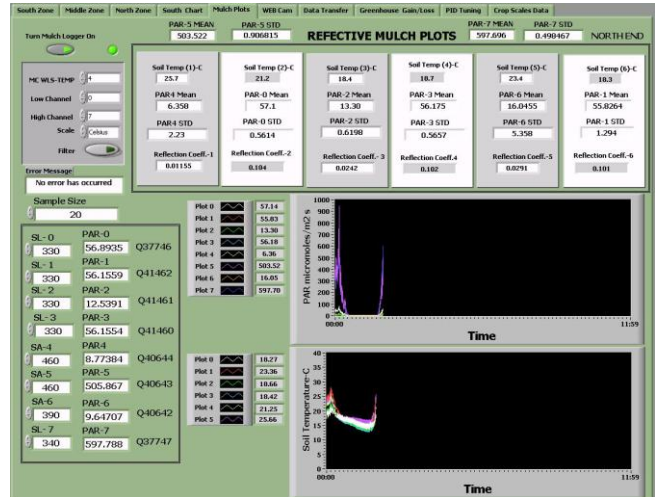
South Zone | Middle Zone | North Zone | South Chart | Mulch Plots | WEB Cam | Data Transfer | Greenhouse Gain/Loss | PID Tuning | Crop Scales Data

Turn Mulch Logger On

PAR-5 MEAN
503.522
PAR-5 STD
0.906815

REFECTIVE MULCH PLOTS

PAR-7 MEAN
597.696
PAR-7 STD
0.490467
NORTH END

MC WLS-TEMP 4
Low Channel 0
High Channel 7
Scale Celsius
Filter

Error Message
No error has occurred

| Soil Temp (1)-C | Soil Temp (2)-C | Soil Temp (3)-C | Soil Temp (4)-C | Soil Temp (5)-C | Soil Temp (6)-C |
|---|---|---|---|---|---|
| 25.7 | 21.2 | 18.4 | 18.7 | 23.4 | 18.3 |
| PAR4 Mean | PAR-0 Mean | PAR-2 Mean | PAR-3 Mean | PAR-6 Mean | PAR-1 Mean |
| 6.358 | 57.1 | 13.30 | 56.175 | 16.0455 | 55.8264 |
| PAR4 STD | PAR-0 STD | PAR-2 STD | PAR-3 STD | PAR-6 STD | PAR-1 STD |
| 2.23 | 0.5614 | 0.6198 | 0.5657 | 5.358 | 1.294 |
| Reflection Coeff.-1 | Reflection Coeff.-2 | Reflection Coeff.- 3 | Reflection Coeff.4 | Reflection Coeff.-5 | Reflection Coeff.-6 |
| 0.01155 | 0.104 | 0.0242 | 0.102 | 0.0291 | 0.101 |

Sample Size
20

SL - 0 330 PAR-0 56.8935 Q37746
SL - 1 330 PAR-1 56.1559 Q41462
SL - 2 330 PAR-2 12.5391 Q41461
SL - 3 330 PAR-3 56.1554 Q41460
SA-4 460 PAR4 8.77384 Q40644
SA-5 460 PAR-5 505.867 Q40643
SA-6 390 PAR-6 9.64707 Q40642
SL - 7 340 PAR-7 597.788 Q37747

Plot 0 57.14
Plot 1 55.83
Plot 2 13.30
Plot 3 56.18
Plot 4 6.36
Plot 5 503.52
Plot 6 16.05
Plot 7 597.70

1000
900
800
700
600
500
400
300
200
100
0
PAR micromoles/m2 s
00:00
11:59
Time

Plot 0 18.27
Plot 1 23.36
Plot 2 18.66
Plot 3 18.42
Plot 4 21.25
Plot 5 25.66

40
35
30
25
20
15
10
5
0
Soil Temperature-C
00:00
11:59
Time